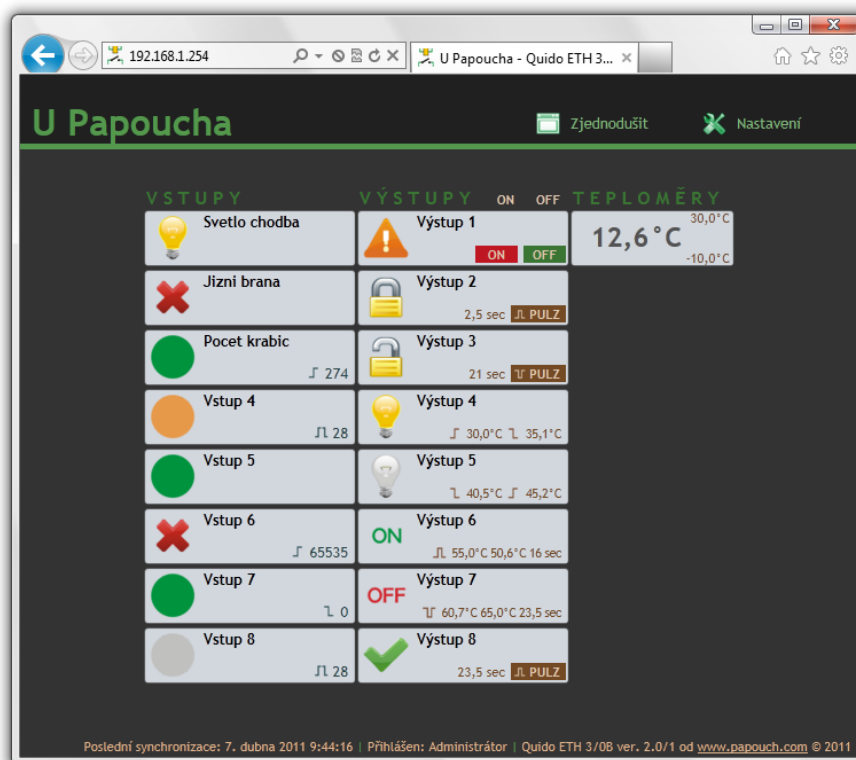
192.168.1.254

U Papoucha - Quido ETH 3... ×

U Papoucha

Zjednodušit

Nastavení

VSTUPY

Svetlo chodba

Jizni brana

Pocet krabic
274

Vstup 4
28

Vstup 5

Vstup 6
65535

Vstup 7
0

Vstup 8
28

VÝSTUPY ON OFF

Výstup 1
ON OFF

Výstup 2
2,5 sec PULZ

Výstup 3
21 sec PULZ

Výstup 4
30,0°C 35,1°C

Výstup 5
40,5°C 45,2°C

ON Výstup 6
55,0°C 50,6°C 16 sec

OFF Výstup 7
60,7°C 65,0°C 23,5 sec

Výstup 8
23,5 sec PULZ

TEPLOMĚRY

12,6 °C
30,0°C
-10,0°C

Poslední synchronizace: 7. dubna 2011 9:44:16 | Přihlášen: Administrátor | Quido ETH 3/0B ver. 2.0/1 od www.papouch.com © 2011